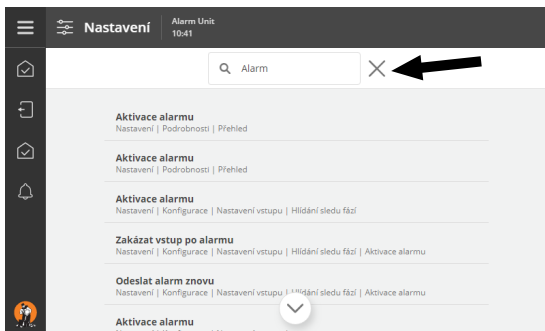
Nastavení
Alarm Unit
10:41

Alarm

Aktivace alarmu
Nastavení | Podrobnosti | Přehled

Aktivace alarmu
Nastavení | Podrobnosti | Přehled

Aktivace alarmu
Nastavení | Konfigurace | Nastavení vstupu | Hlídání sledu fází

Zakázat vstup po alarmu
Nastavení | Konfigurace | Nastavení vstupu | Hlídání sledu fází | Aktivace alarmu

Odeslat alarm znovu
Nastavení | Konfigurace | Nastavení vstupu | Hlídání sledu fází | Aktivace alarmu

Aktivace alarmu
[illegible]